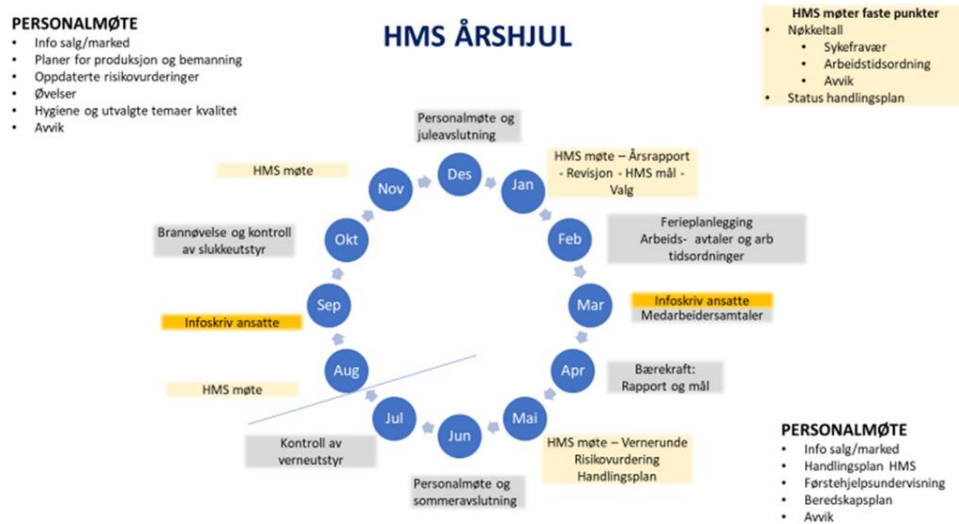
PERSONALMØTE
- Info salg/marked
- Planer for produksjon og bemanning
- Oppdaterte risikovurderinger
- Øvelser
- Hygiene og utvalgte temaer kvalitet
- Avvik

HMS ÅRSHJUL

HMS møter faste punkter
- Nøkkeltall
  - Sykefravær
  - Arbeidstidsordning
  - Avvik
- Status handlingsplan

Personalmøte og juleavslutning

Des

HMS møte – Årsrapport - Revisjon - HMS mål - Valg

Jan

Feb

Ferieplanlegging Arbeids- avtaler og arb tidsordninger

Mar

Infoskriv ansatte
Medarbeidersamtaler

Apr

Bærekraft: Rapport og mål

Mai

HMS møte – Vernerunde Risikovurdering Handlingsplan

Jun

Personalmøte og sommeravslutning

Jul

Kontroll av verneutstyr

Aug

HMS møte

Sep

Infoskriv ansatte

Okt

Brannøvelse og kontroll av slukkeutstyr

Nov

HMS møte

PERSONALMØTE
- Info salg/marked
- Handlingsplan HMS
- Førstehjelpsundervisning
- Beredskapsplan
- Avvik